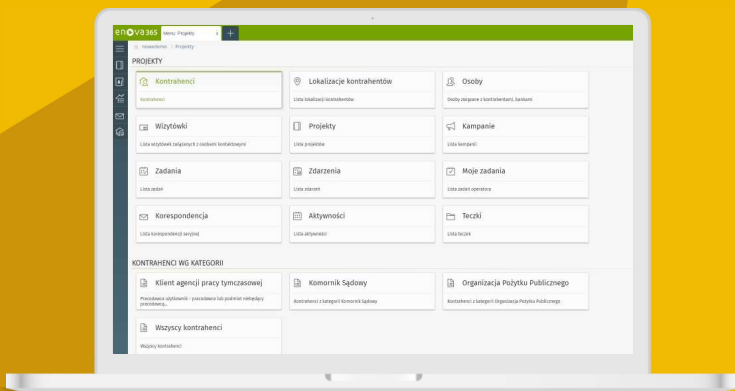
enova365 Menu: Projekty +

Nowoczesna > Projekty

PROJEKTY

Kontrahenci
Kontrahenci

Lokalizacje kontrahentów
Lista lokalizacji kontrahentów

Osoby
Osoby związane z kontrahentami, bankami

Wizytówki
Lista wizytówek związanych z osobami kontaktowymi

Projekty
Lista projektów

Kampanie
Lista kampanii

Zadania
Lista zadań

Zdarzenia
Lista zdarzeń

Moje zadania
Lista zadań operatora

Korespondencja
Lista korespondencji seryjnej

Aktywności
Lista aktywności

Teczki
Lista teczek

KONTRAHENCI WG KATEGORII

Klient agencji pracy tymczasowej
Pracodawca użytkownik - pracodawca lub podmiot niebędący pracodawcą...

Komornik Sądowy
Kontrahenci z kategorii Komornik Sądowy

Organizacja Pożytku Publicznego
Kontrahenci z kategorii Organizacja Pożytku Publicznego

Wszyscy kontrahenci
Wszyscy kontrahenci